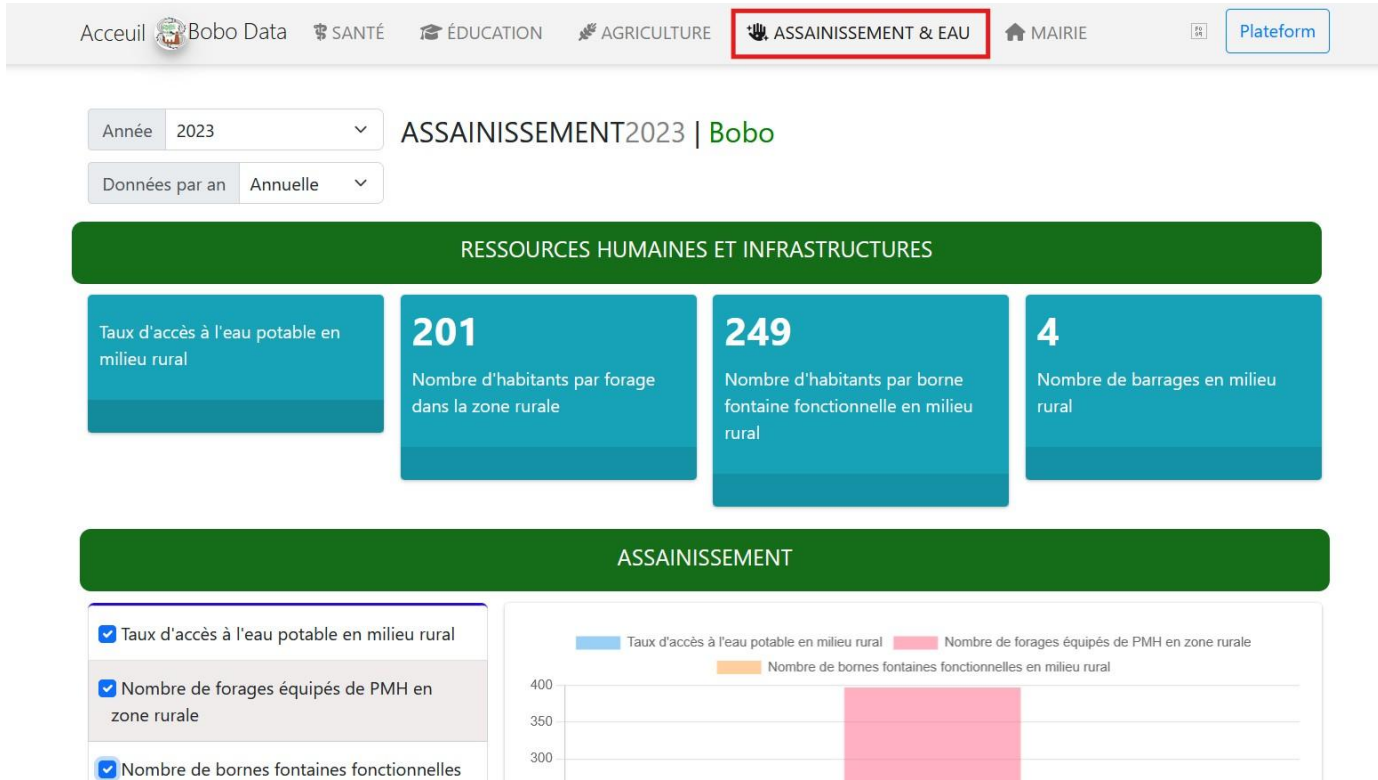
Acceuil Bobo Data SANTÉ ÉDUCATION AGRICULTURE ASSAINISSEMENT & EAU MAIRIE Plateform

Année 2023

Données par an Annuelle

ASSAINISSEMENT2023 | Bobo

RESSOURCES HUMAINES ET INFRASTRUCTURES

Taux d'accès à l'eau potable en milieu rural

201
Nombre d'habitants par forage dans la zone rurale

249
Nombre d'habitants par borne fontaine fonctionnelle en milieu rural

4
Nombre de barrages en milieu rural

ASSAINISSEMENT

Taux d'accès à l'eau potable en milieu rural

Nombre de forages équipés de PMH en zone rurale

Nombre de bornes fontaines fonctionnelles

Taux d'accès à l'eau potable en milieu rural
Nombre de forages équipés de PMH en zone rurale
Nombre de bornes fontaines fonctionnelles en milieu rural

400
350
300